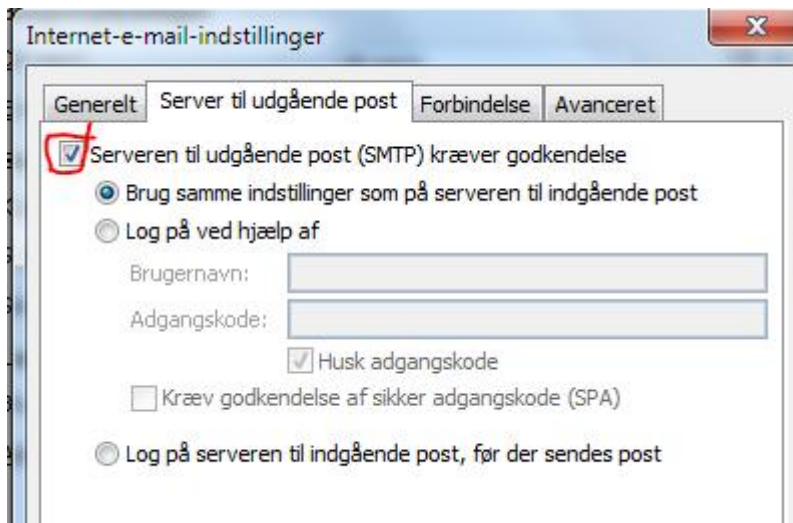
Internet-e-mail-indstillinger

Generelt | Server til udgående post | Forbindelse | Avanceret

Serveren til udgående post (SMTP) kræver godkendelse

Brug samme indstillinger som på serveren til indgående post

Log på ved hjælp af

Brugernavn:

Adgangskode:

Husk adgangskode

Kræv godkendelse af sikker adgangskode (SPA)

Log på serveren til indgående post, før der sendes post